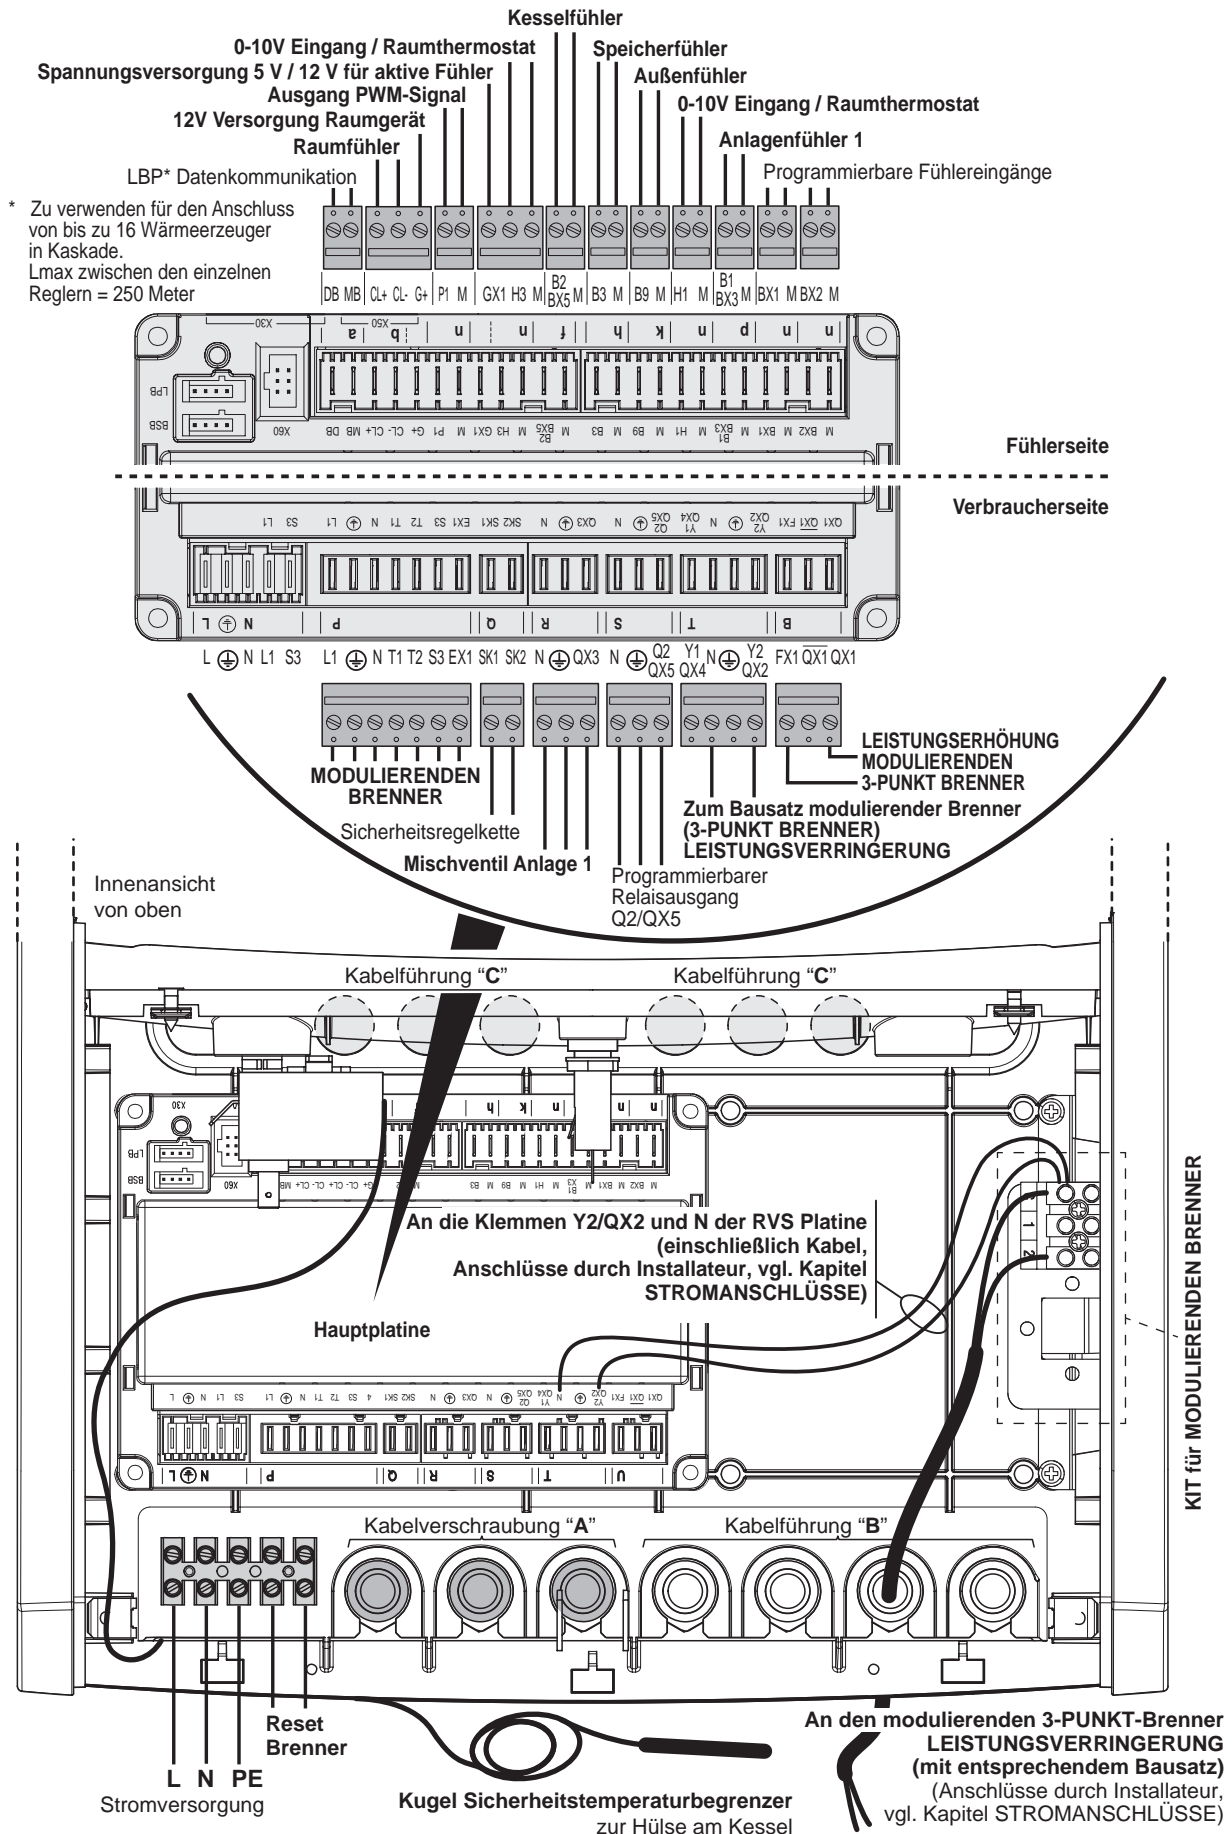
Kesselfühler
0-10V Eingang / Raumthermostat
Spannungsversorgung 5 V / 12 V für aktive Fühler
Ausgang PWM-Signal
12V Versorgung Raumgerät
Raumfühler
LBP* Datenkommunikation
Speicherfühler
Außenfühler
0-10V Eingang / Raumthermostat
Anlagenfühler 1
Programmierbare Fühlereingänge

* Zu verwenden für den Anschluss von bis zu 16 Wärmeerzeuger in Kaskade.
Lmax zwischen den einzelnen Reglern = 250 Meter

DB MB | CL+ CL- G+ | P1 M | GX1 H3 M | B2 BX5 M | B3 M | B9 M | H1 M | B1 BX3 M | BX1 M | BX2 M

X30 X50 a b u u f h k u p u u
LPB BSB X60
DB MB CL+ CL- G+ P1 M GX1 H3 M B2 BX5 M B3 M B9 M H1 M B1 BX3 M BX1 M BX2 M

Fühlerseite

Verbraucherseite

S3 L1 L1 N T1 T2 S3 EX1 SK1 SK2 N QX3 N Q2 QX5 Y1 QX4 N Y2 QX2 FX1 QX1 QX1

N L P Q R S T B

L N L1 S3 L1 N T1 T2 S3 EX1 SK1 SK2 N QX3 N Q2 QX5 Y1 QX4 N Y2 QX2 FX1 $\overline{QX1}$ QX1

LEISTUNGSERHÖHUNG MODULIERENDEN 3-PUNKT BRENNER
MODULIERENDEN BRENNER
Sicherheitsregelkette
Mischventil Anlage 1
Programmierbarer Relaisausgang Q2/QX5
Zum Bausatz modulierender Brenner (3-PUNKT BRENNER) LEISTUNGSVERRINGERUNG

Innenansicht von oben

Kabelführung "C"
Kabelführung "C"

X30 LPB BSB X60

An die Klemmen Y2/QX2 und N der RVS Platine (einschließlich Kabel, Anschlüsse durch Installateur, vgl. Kapitel STROMANSCHLÜSSE)

Hauptplatine

1
2

KIT für MODULIERENDEN BRENNER

Kabelverschraubung "A"
Kabelführung "B"

Reset Brenner
L N PE
Stromversorgung

Kugel Sicherheitstemperaturbegrenzer
zur Hülse am Kessel

An den modulierenden 3-PUNKT-Brenner LEISTUNGSVERRINGERUNG (mit entsprechendem Bausatz)
(Anschlüsse durch Installateur, vgl. Kapitel STROMANSCHLÜSSE)